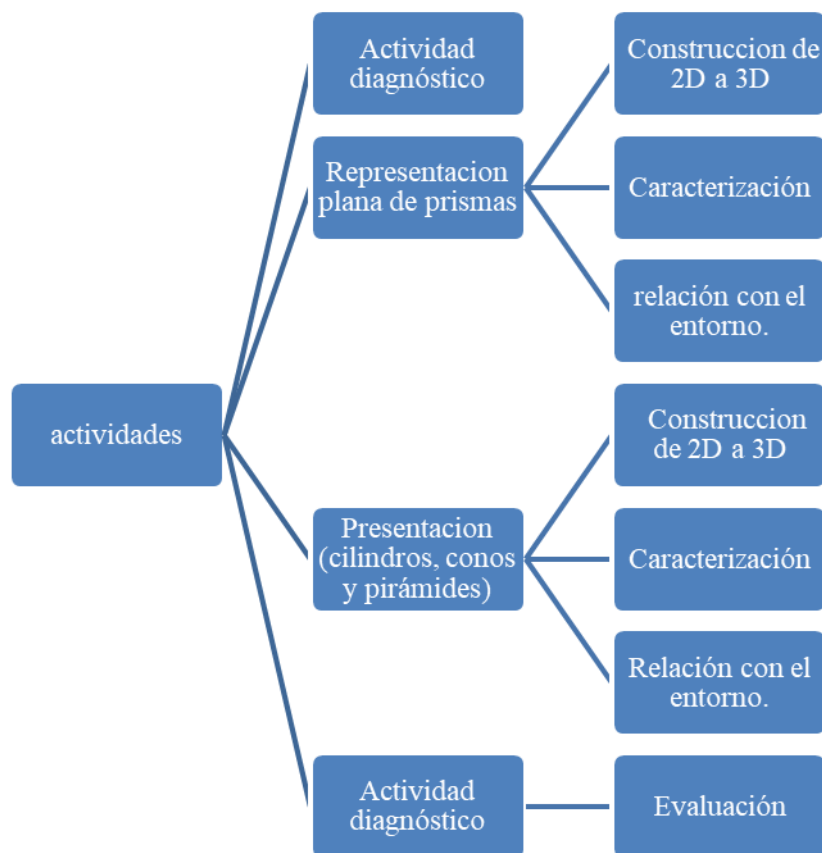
actividades

Actividad diagnóstico

Representacion plana de prismas

Construccion de 2D a 3D

Caracterización

relación con el entorno.

Presentacion (cilindros, conos y pirámides)

Construccion de 2D a 3D

Caracterización

Relación con el entorno.

Actividad diagnóstico

Evaluación